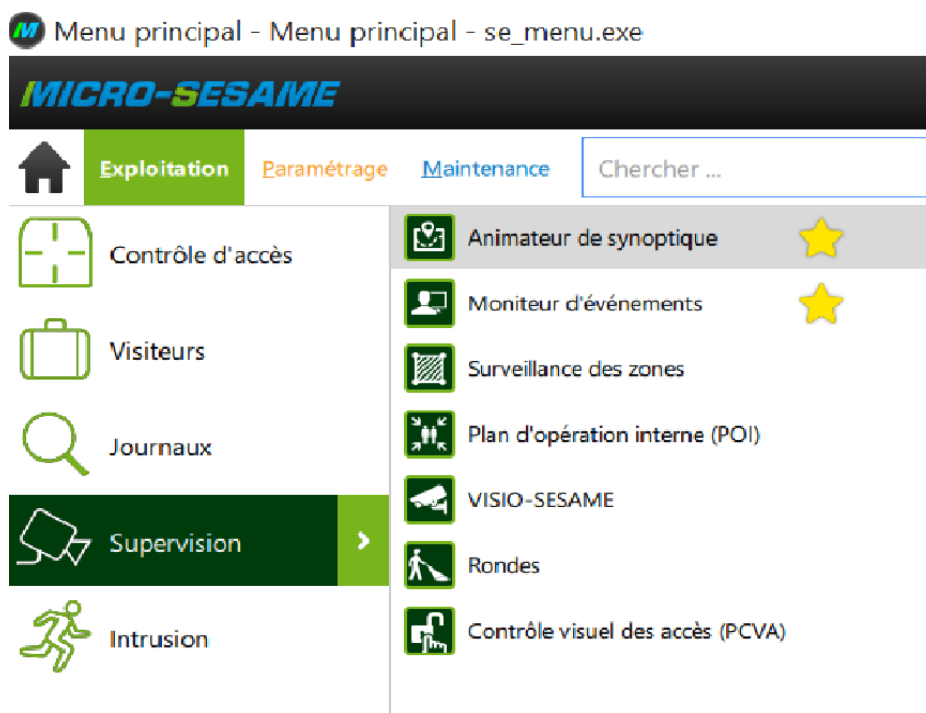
Menu principal - Menu principal - se_menu.exe

MICRO-SESAME

Exploitation
Paramétrage
Maintenance
Chercher ...

Contrôle d'accès
Visiteurs
Journaux
Supervision
Intrusion

Animateur de synoptique
Moniteur d'événements
Surveillance des zones
Plan d'opération interne (POI)
VISIO-SESAME
Rondes
Contrôle visuel des accès (PCVA)